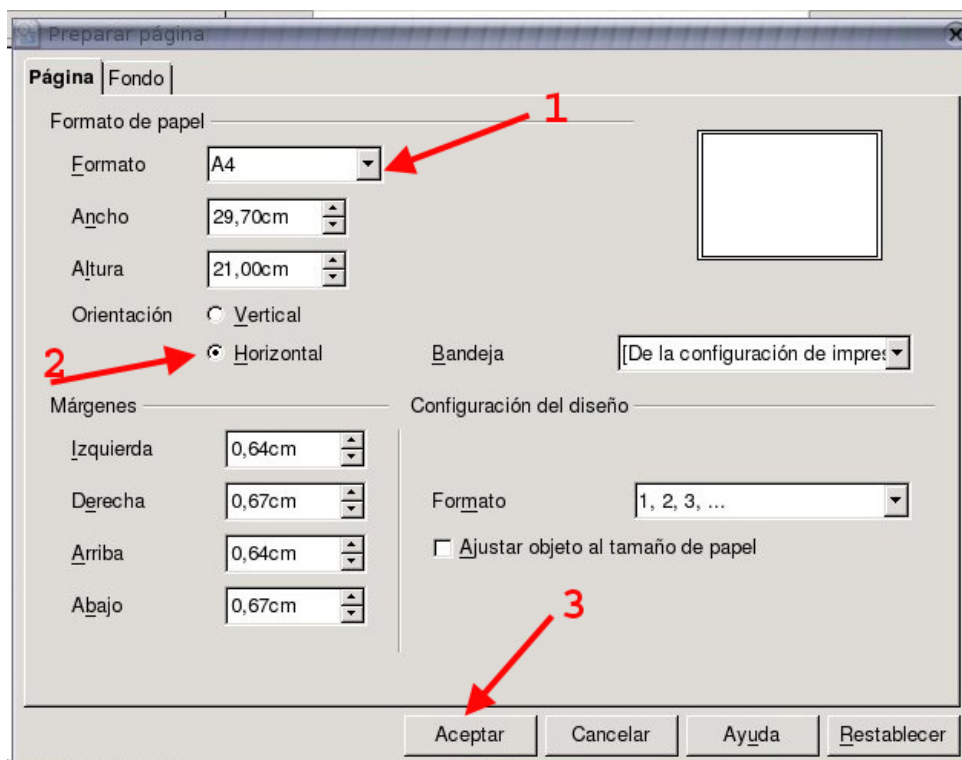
Preparar página

Página | Fondo

Formato de papel

1

Formato A4

Ancho 29,70cm

Altura 21,00cm

Orientación Vertical

2

Horizontal

Bandeja [De la configuración de impres

Márgenes

Configuración del diseño

Izquierda 0,64cm

Derecha 0,67cm

Formato 1, 2, 3, ...

Arriba 0,64cm

Ajustar objeto al tamaño de papel

Abajo 0,67cm

3

Aceptar Cancelar Ayuda Restablecer